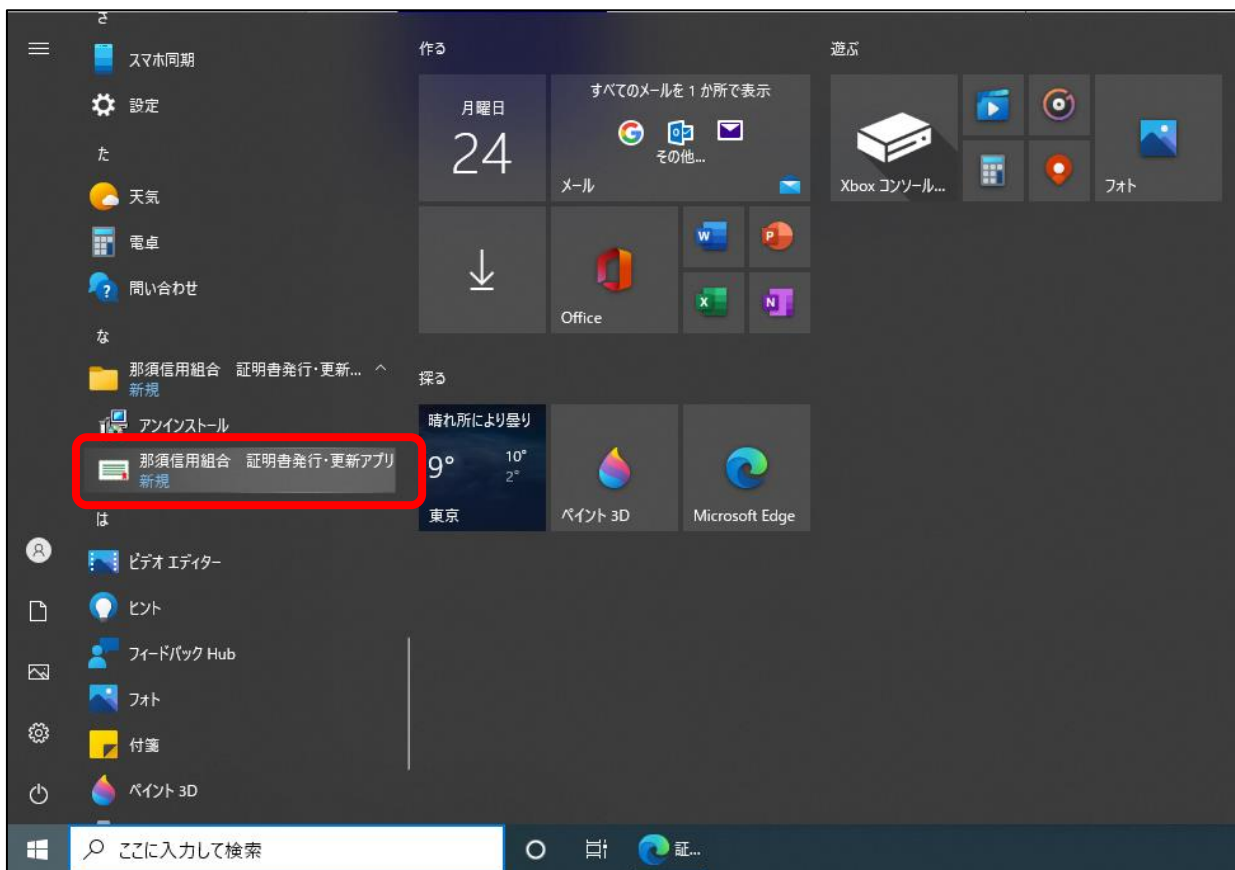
さ
スマホ同期
設定
た
天気
電卓
問い合わせ
な
那須信用組合　証明書発行・更新...
新規
アンインストール
那須信用組合　証明書発行・更新アプリ
新規
は
ビデオ エディター
ヒント
フィードバック Hub
フォト
付箋
ペイント 3D

作る
月曜日
24
すべてのメールを 1 か所で表示
その他...
メール
Office

探る
晴れ所により曇り
9°
10°
2°
東京
ペイント 3D
Microsoft Edge

遊ぶ
Xbox コンソール...
フォト

ここに入力して検索
証...